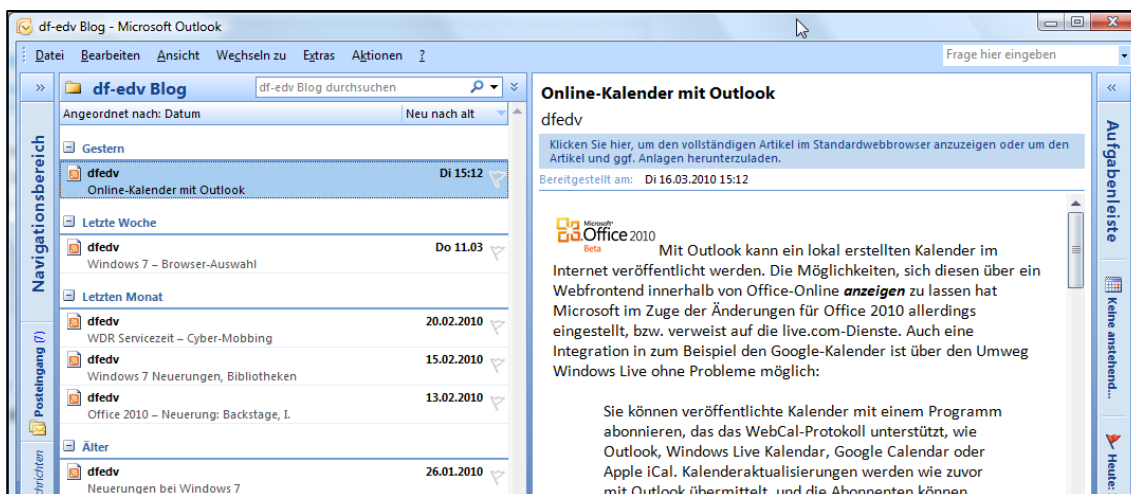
df-edv Blog - Microsoft Outlook

Datei Bearbeiten Ansicht Wechseln zu Extras Aktionen ?

Frage hier eingeben

»

Navigationsbereich

Posteingang (7)

richten

df-edv Blog

df-edv Blog durchsuchen

Angeordnet nach: Datum

Neu nach alt

Gestern

dfedv
Online-Kalender mit Outlook
Di 15:12

Letzte Woche

dfedv
Windows 7 – Browser-Auswahl
Do 11.03

Letzten Monat

dfedv
WDR Servicezeit – Cyber-Mobbing
20.02.2010

dfedv
Windows 7 Neuerungen, Bibliotheken
15.02.2010

dfedv
Office 2010 – Neuerung: Backstage, I.
13.02.2010

Älter

dfedv
Neuerungen bei Windows 7
26.01.2010

Online-Kalender mit Outlook

dfedv

Klicken Sie hier, um den vollständigen Artikel im Standardwebbrowser anzuzeigen oder um den Artikel und ggf. Anlagen herunterzuladen.

Bereitgestellt am: Di 16.03.2010 15:12

Microsoft Office 2010 Beta

Mit Outlook kann ein lokal erstellten Kalender im Internet veröffentlicht werden. Die Möglichkeiten, sich diesen über ein Webfrontend innerhalb von Office-Online ***anzeigen*** zu lassen hat Microsoft im Zuge der Änderungen für Office 2010 allerdings eingestellt, bzw. verweist auf die live.com-Dienste. Auch eine Integration in zum Beispiel den Google-Kalender ist über den Umweg Windows Live ohne Probleme möglich:

Sie können veröffentlichte Kalender mit einem Programm abonnieren, das das WebCal-Protokoll unterstützt, wie Outlook, Windows Live Kalendar, Google Calendar oder Apple iCal. Kalenderaktualisierungen werden wie zuvor mit Outlook übermittelt, und die Abonnenten können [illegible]

«

Aufgabenleiste

Keine anstehend...

Heute: